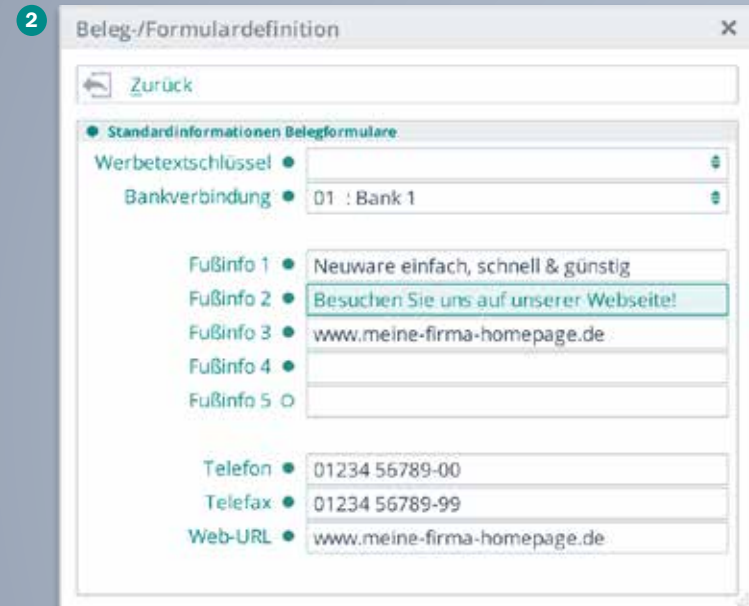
2

Beleg-/Formulardefinition ×

Zurück

Standardinformationen Belegformulare

Werbetextschlüssel

Bankverbindung 01 : Bank 1

Fußinfo 1 Neuware einfach, schnell & günstig

Fußinfo 2 Besuchen Sie uns auf unserer Webseite!

Fußinfo 3 www.meine-firma-homepage.de

Fußinfo 4

Fußinfo 5

Telefon 01234 56789-00

Telefax 01234 56789-99

Web-URL www.meine-firma-homepage.de